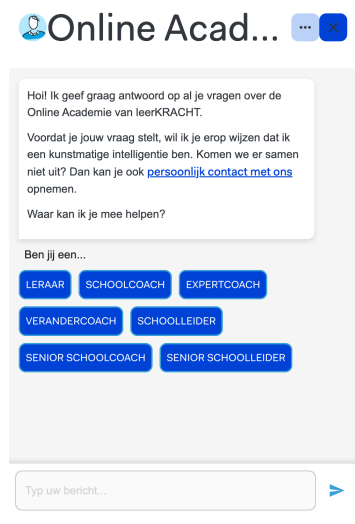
Online Acad...

Hoi! Ik geef graag antwoord op al je vragen over de Online Academie van leerKRACHT.

Voordat je jouw vraag stelt, wil ik je erop wijzen dat ik een kunstmatige intelligentie ben. Komen we er samen niet uit? Dan kan je ook persoonlijk contact met ons opnemen.

Waar kan ik je mee helpen?

Ben jij een...

LERAAR

SCHOOLCOACH

EXPERTCOACH

VERANDERCOACH

SCHOOLLEIDER

SENIOR SCHOOLCOACH

SENIOR SCHOOLLEIDER

Typ uw bericht...